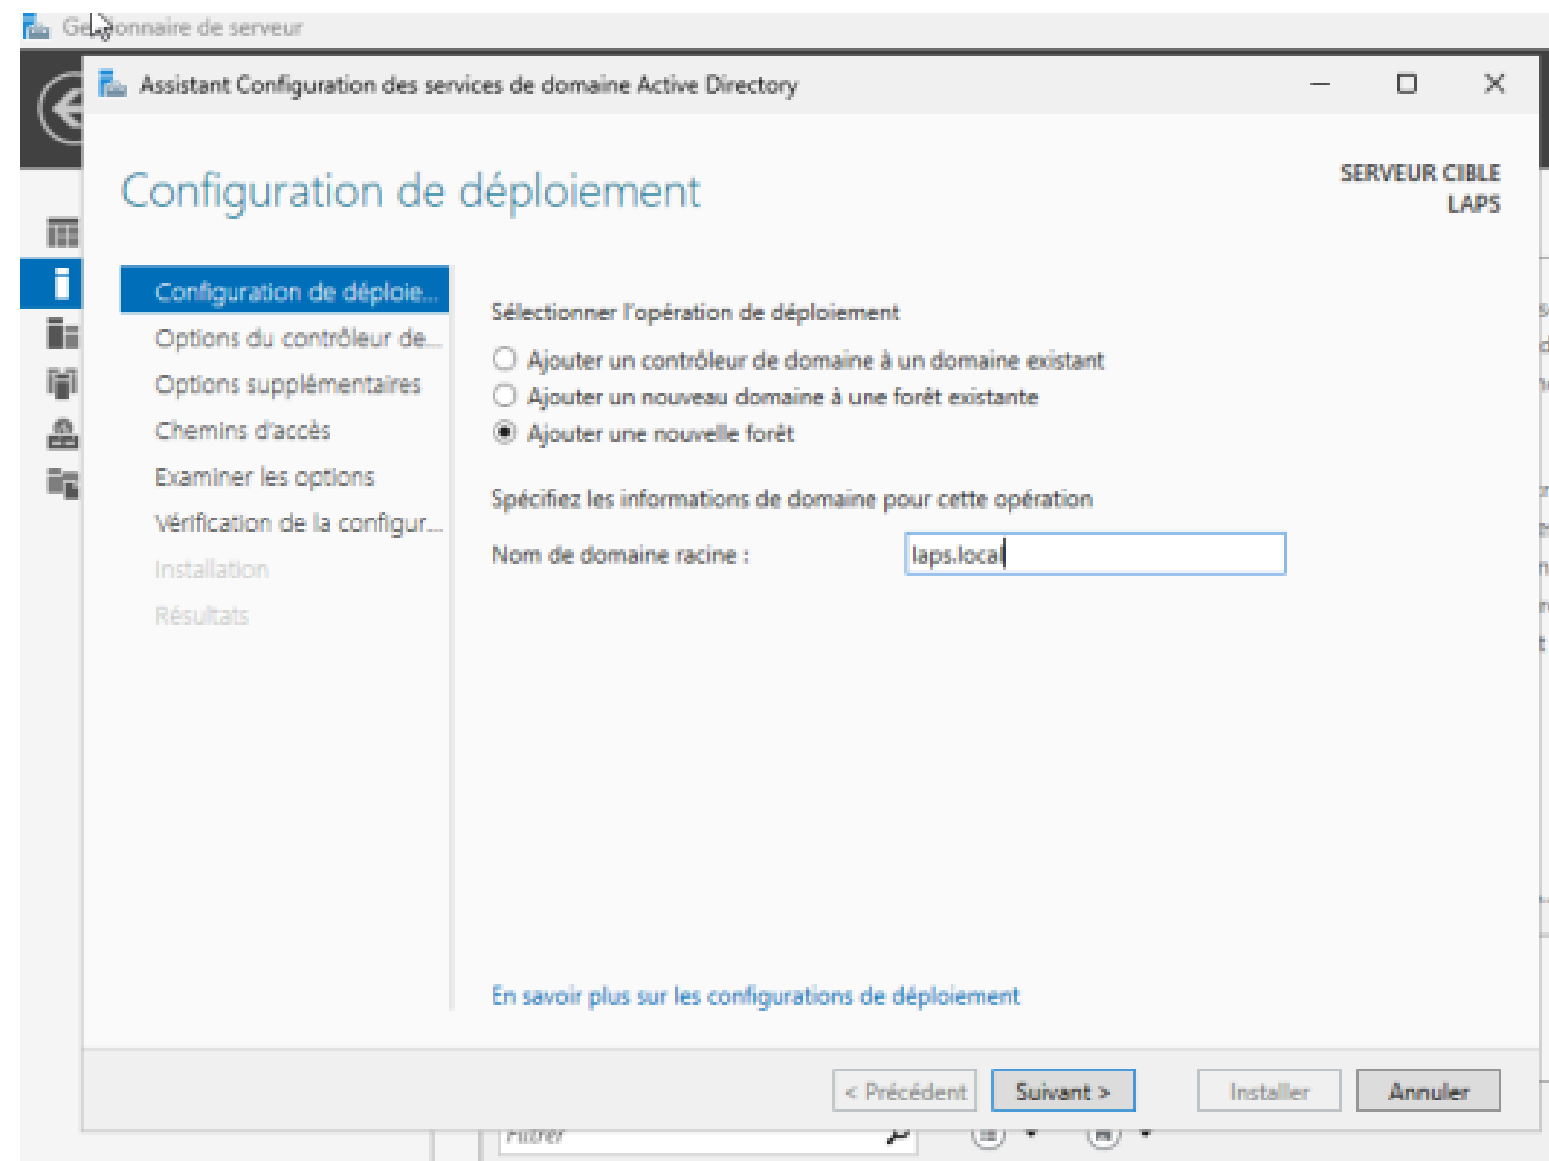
Ge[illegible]onnaire de serveur

Assistant Configuration des services de domaine Active Directory

Configuration de déploiement

SERVEUR CIBLE
LAPS

Configuration de déploie...
Options du contrôleur de...
Options supplémentaires
Chemins d'accès
Examiner les options
Vérification de la configur...
Installation
Résultats

Sélectionner l'opération de déploiement

Ajouter un contrôleur de domaine à un domaine existant
Ajouter un nouveau domaine à une forêt existante
Ajouter une nouvelle forêt

Spécifiez les informations de domaine pour cette opération

Nom de domaine racine : laps.local

En savoir plus sur les configurations de déploiement

< Précédent
Suivant >
Installer
Annuler

Filtrer